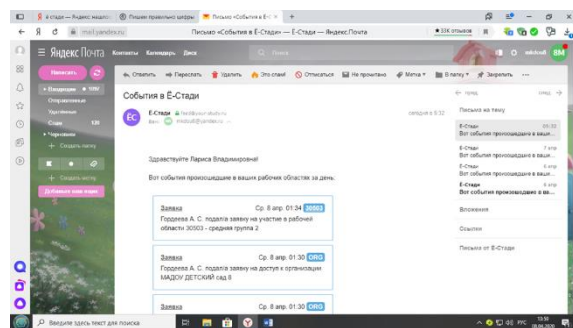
Е-Стади — Яндекс.Маркет | Пишем правильно шифры | Письмо «События в Е-Ст... ×  +

mail.yandex.ru   Письмо «События в Е-Стади» — Е-Стади — Яндекс.Почта   53К отзывов

Яндекс Почта   Контакты   Календарь   Диск   Поиск

Написать

Входящие 1416
Отправленные
Удалённые
Спам 120
Черновики
Создать папку

Создать метку
Добавьте ваш ящик

Ответить   Переслать   Удалить   Это спам!   Отписаться   Не прочитано   Метка   В папку   Закрепить   ...

События в Е-Стади

Е-Стади
Вам: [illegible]

Здравствуйте Лариса Владимировна!

Вот события произошедшие в ваших рабочих областях за день.

Заявка   Ср. 8 апр. 01:34 30503
Гордеева А. С. подала заявку на участие в рабочей области 30503 - средняя группа 2

Заявка   Ср. 8 апр. 01:30 ORG
Гордеева А. С. подала заявку на доступ к организации МАДОУ ДЕТСКИЙ сад 8

Заявка   Ср. 8 апр. 01:30 ORG

Письма на тему

Е-Стади
Вот события произошедшие в ваши...

Е-Стади
Вот события произошедшие в ваши...

Е-Стади
Вот события произошедшие в ваши...

Е-Стади
Вот события произошедшие в ваши...

Вложения

Ссылки

Письма от Е-Стади

Введите здесь текст для поиска

РУС